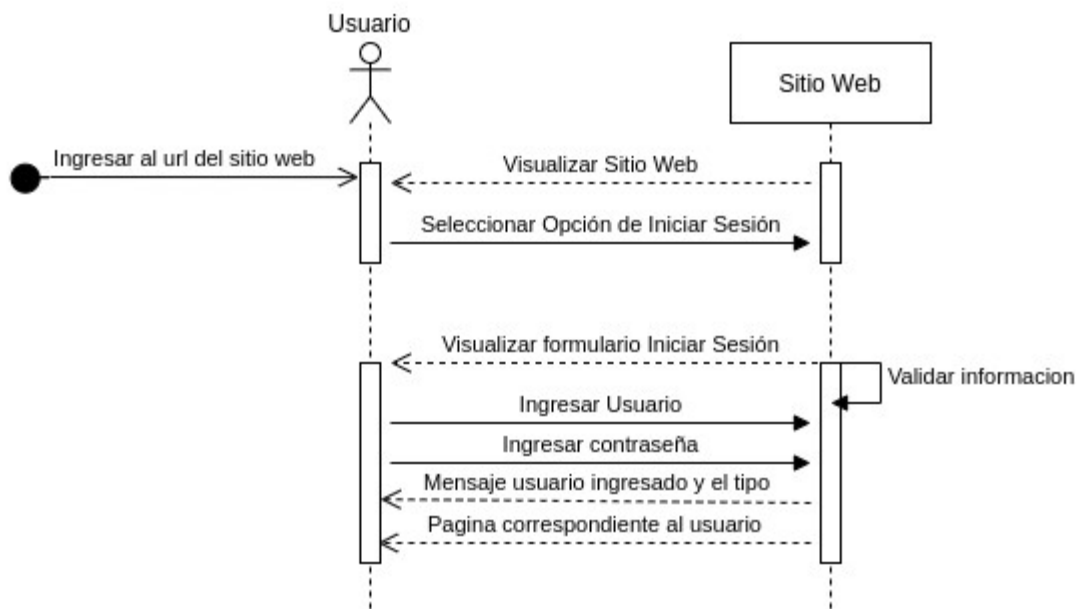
Usuario

Sitio Web

Ingresar al url del sitio web

Visualizar Sitio Web

Seleccionar Opción de Iniciar Sesión

Visualizar formulario Iniciar Sesión

Validar informacion

Ingresar Usuario

Ingresar contraseña

Mensaje usuario ingresado y el tipo

Pagina correspondiente al usuario